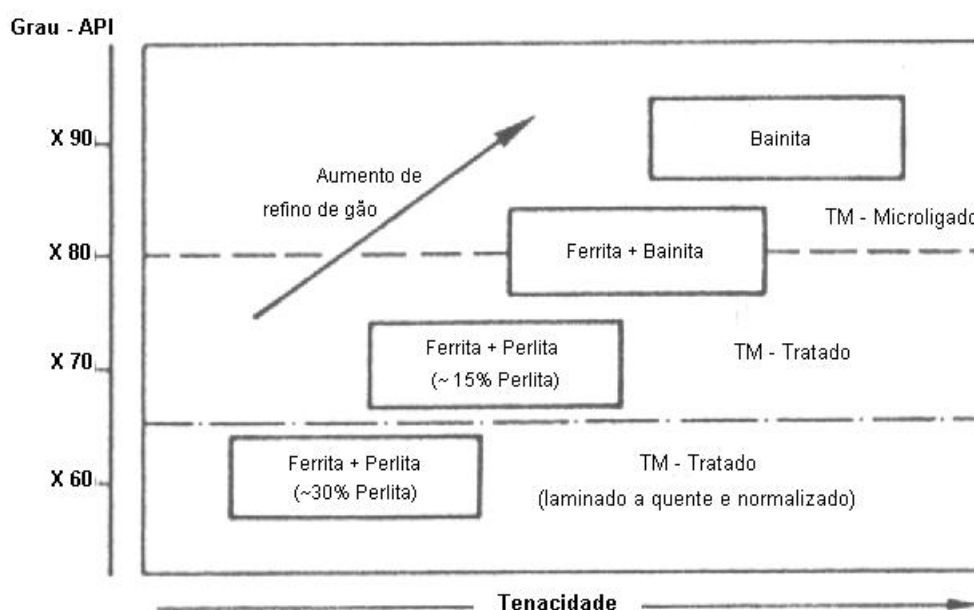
Grau - API

X 90

X 80

X 70

X 60

Aumento de refino de gão

Bainita

TM - Microligado

Ferrita + Bainita

Ferrita + Perlita (~15% Perlita)

TM - Tratado

Ferrita + Perlita (~30% Perlita)

TM - Tratado (laminado a quente e normalizado)

Tenacidade